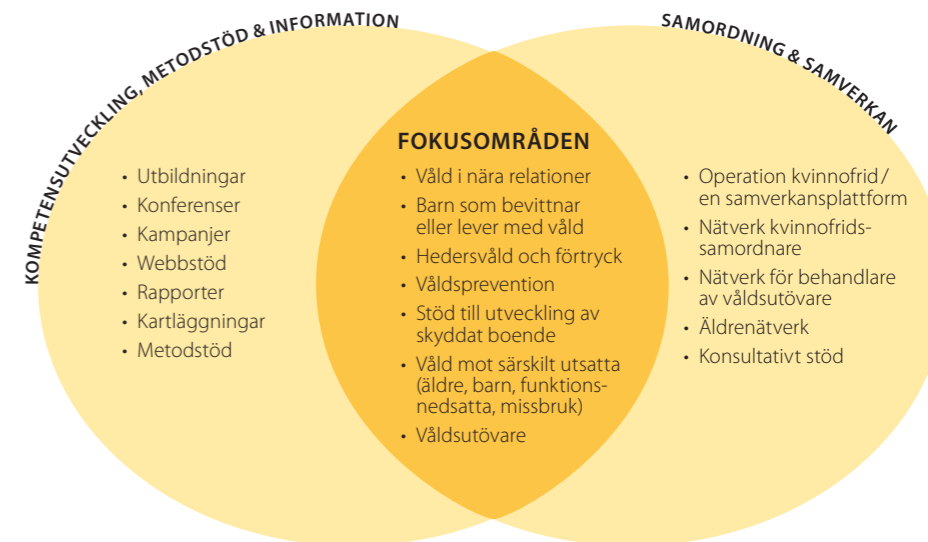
KOMPETENSUTVECKLING, METODSTÖD & INFORMATION

• Utbildningar
• Konferenser
• Kampanjer
• Webbstöd
• Rapporter
• Kartläggningar
• Metodstöd

FOKUSOMRÅDEN
• Våld i nära relationer
• Barn som bevittnar eller lever med våld
• Hedersvåld och förtryck
• Våldsprevention
• Stöd till utveckling av skyddat boende
• Våld mot särskilt utsatta (äldre, barn, funktionsnedsatta, missbruk)
• Våldsutövare

SAMORDNING & SAMVERKAN

• Operation kvinnofrid / en samverkansplattform
• Nätverk kvinnofridssamordnare
• Nätverk för behandlare av våldsutövare
• Äldrenätverk
• Konsultativt stöd